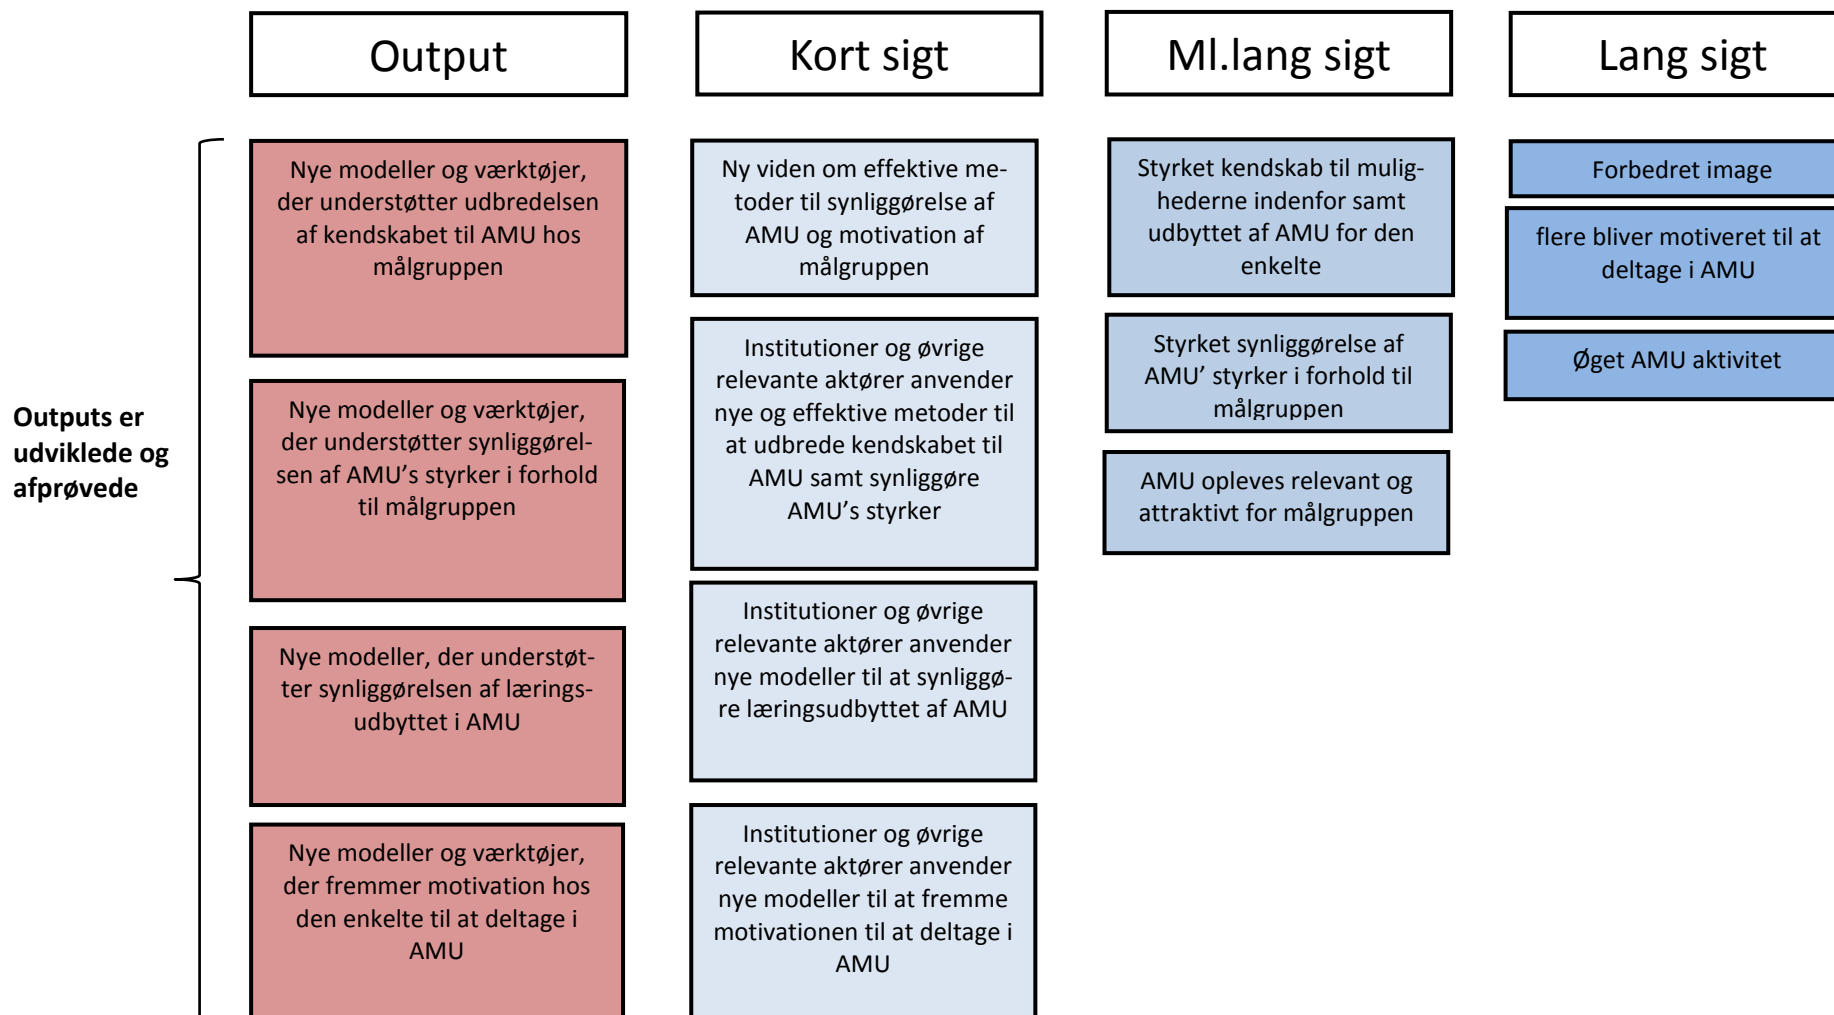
Output

Kort sigt

Ml.lang sigt

Lang sigt

Outputs er udviklede og afprøvede

Nye modeller og værktøjer, der understøtter udbredelsen af kendskabet til AMU hos målgruppen

Nye modeller og værktøjer, der understøtter synliggørelsen af AMU's styrker i forhold til målgruppen

Nye modeller, der understøtter synliggørelsen af læringsudbyttet i AMU

Nye modeller og værktøjer, der fremmer motivation hos den enkelte til at deltage i AMU

Ny viden om effektive metoder til synliggørelse af AMU og motivation af målgruppen

Institutioner og øvrige relevante aktører anvender nye og effektive metoder til at udbrede kendskabet til AMU samt synliggøre AMU's styrker

Institutioner og øvrige relevante aktører anvender nye modeller til at synliggøre læringsudbyttet af AMU

Institutioner og øvrige relevante aktører anvender nye modeller til at fremme motivationen til at deltage i AMU

Styrket kendskab til mulighederne indenfor samt udbyttet af AMU for den enkelte

Styrket synliggørelse af AMU' styrker i forhold til målgruppen

AMU opleves relevant og attraktivt for målgruppen

Forbedret image

flere bliver motiveret til at deltage i AMU

Øget AMU aktivitet